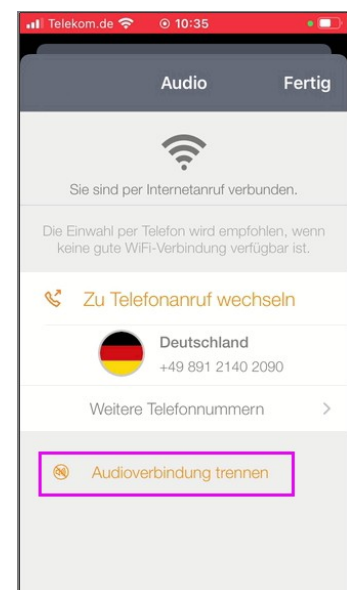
Telekom.de 10:35

Audio Fertig

Sie sind per Internetanruf verbunden.

Die Einwahl per Telefon wird empfohlen, wenn keine gute WiFi-Verbindung verfügbar ist.

Zu Telefonanruf wechseln

Deutschland
+49 891 2140 2090

Weitere Telefonnummern >

Audioverbindung trennen